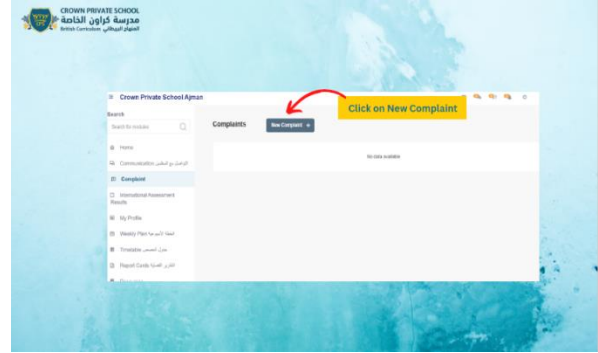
CROWN PRIVATE SCHOOL
مدرسة كراون الخاصة
British Curriculum المنهاج البريطاني

Crown Private School Ajman

Click on New Complaint

Search

Search for modules

Home

Communication التواصل مع المعلمين

Complaint

International Assessment Results

My Profile

Weekly Plan الخطة الأسبوعية

Timetable جدول الحصص

Report Cards التقارير الفصلية

Complaints

New Complaint +

No data available